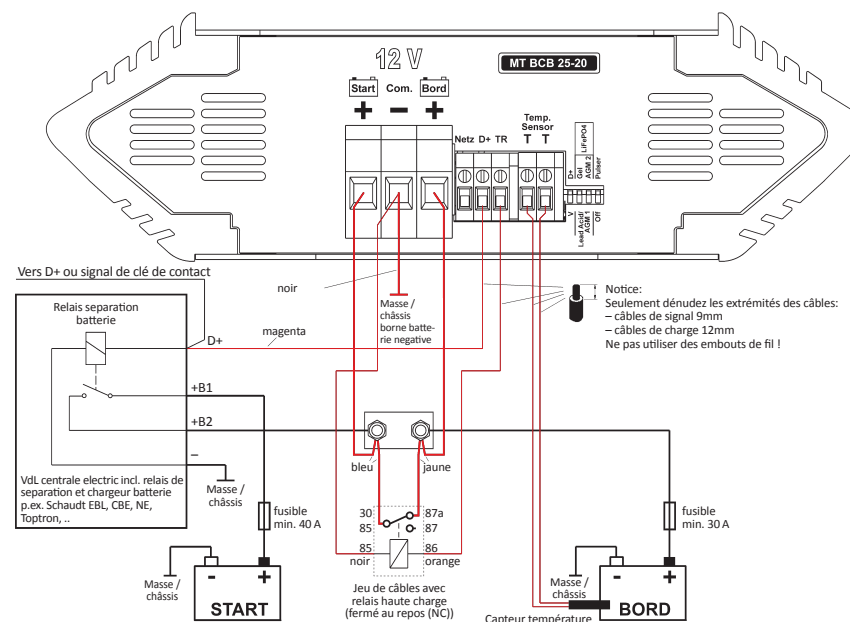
12 V

MT BCB 25-20

Start Com. Bord
+ − +

Temp. Sensor
Netz D+ TR T T

D+ Gel AGM 2 LiFePO4 Pulser
V Lead Acid/ AGM 1 Off

Vers D+ ou signal de clé de contact

noir

Masse / châssis borne batterie negative

Notice:
Seulement dénudez les extrémités des câbles:
– câbles de signal 9mm
– câbles de charge 12mm
Ne pas utiliser des embouts de fil !

Relais separation batterie

magenta

D+

+B1

+B2

–

VdL centrale electric incl. relais de separation et chargeur batterie p.ex. Schaudt EBL, CBE, NE, Toptron, ..

Masse / châssis

bleu

jaune

fusible min. 40 A

fusible min. 30 A

30 87a
85 87

85 86
noir orange

Masse / châssis

- +
START

Jeu de câbles avec relais haute charge (fermé au repos (NC))

Masse / châssis

- +
BORD

Capteur température